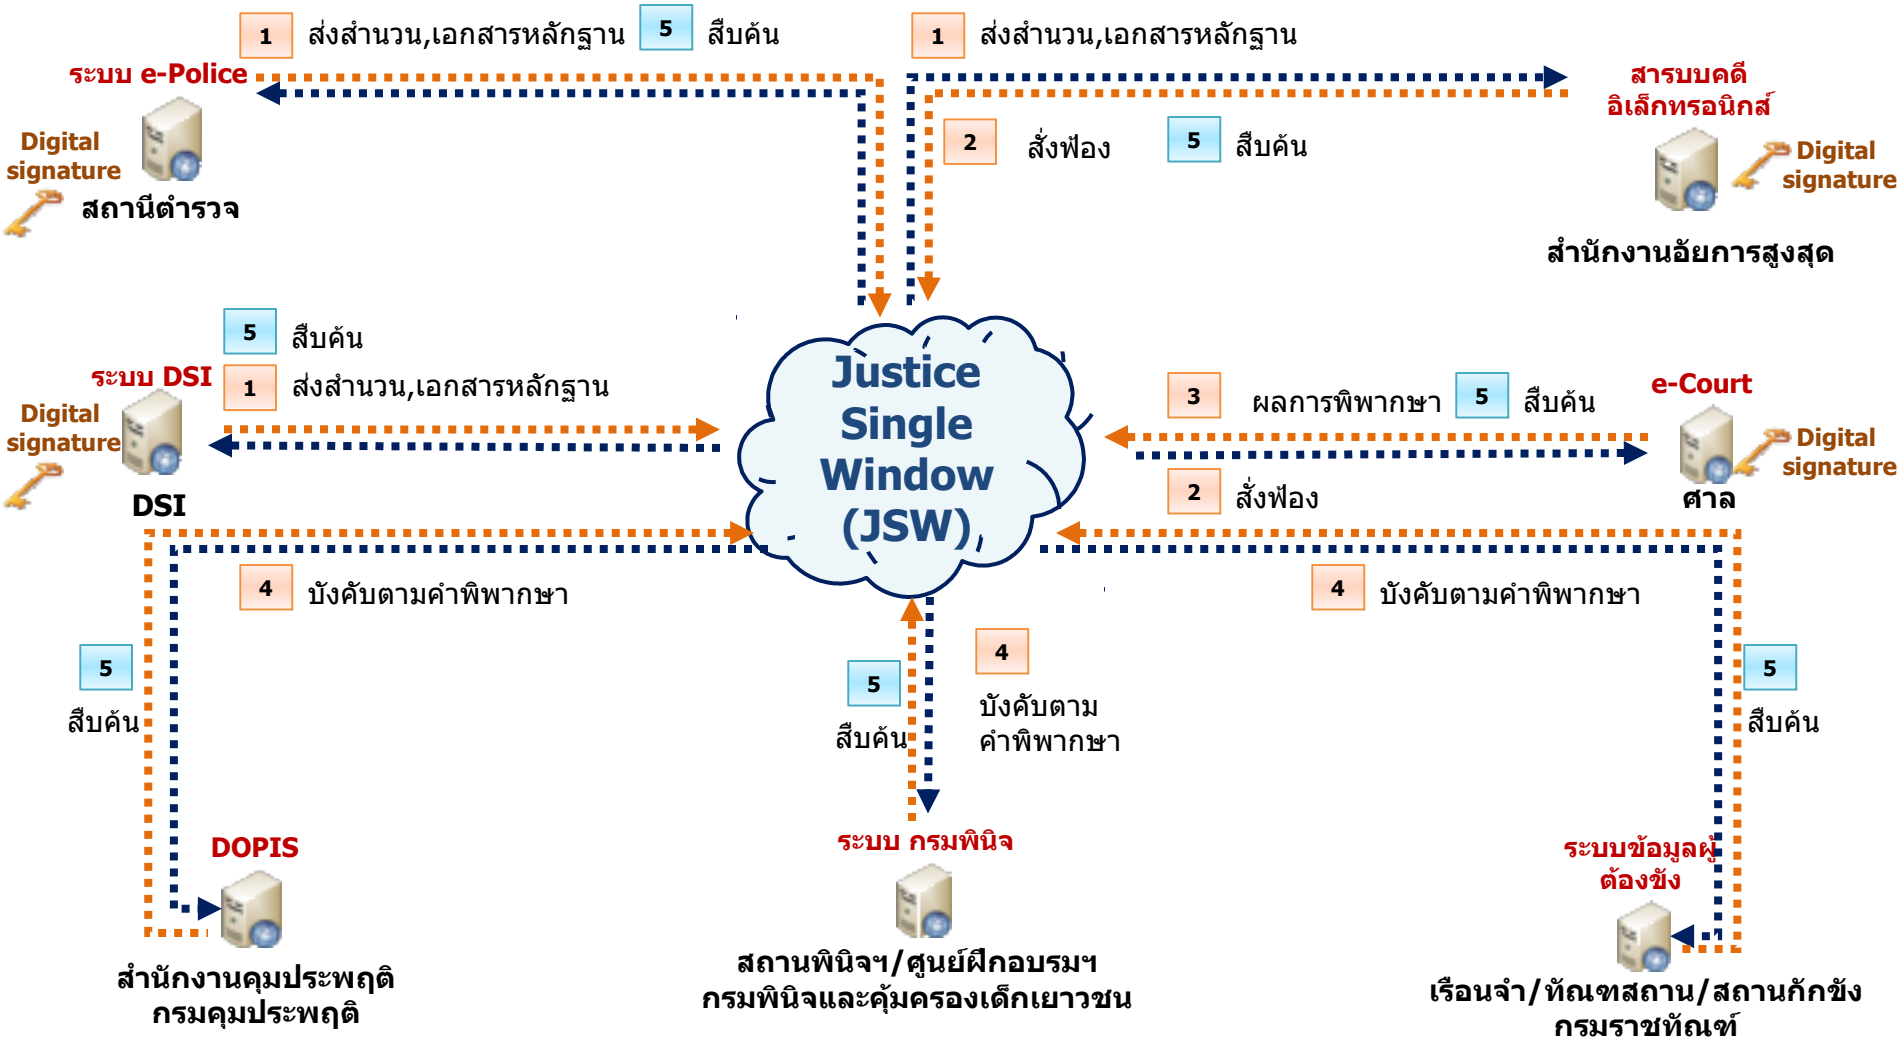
1 ส่งสำนวน,เอกสารหลักฐาน 5 สืบค้น

1 ส่งสำนวน,เอกสารหลักฐาน

ระบบ e-Police

Digital signature

สถานีตำรวจ

สารบบคดี อิเล็กทรอนิกส์

2 สั่งฟ้อง 5 สืบค้น

Digital signature

สำนักงานอัยการสูงสุด

5 สืบค้น

ระบบ DSI

1 ส่งสำนวน,เอกสารหลักฐาน

Digital signature

DSI

Justice Single Window (JSW)

3 ผลการพิพากษา 5 สืบค้น

e-Court

Digital signature

ศาล

2 สั่งฟ้อง

4 บังคับตามคำพิพากษา

4 บังคับตามคำพิพากษา

5 สืบค้น

4 บังคับตาม คำพิพากษา

5 สืบค้น

5 สืบค้น

DOPIS

สำนักงานคุมประพฤติ กรมคุมประพฤติ

ระบบ กรมพินิจ

สถานพินิจฯ/ศูนย์ฝึกอบรมฯ กรมพินิจและคุ้มครองเด็กเยาวชน

ระบบข้อมูลผู้ต้องขัง

เรือนจำ/ทัณฑสถาน/สถานกักขัง กรมราชทัณฑ์